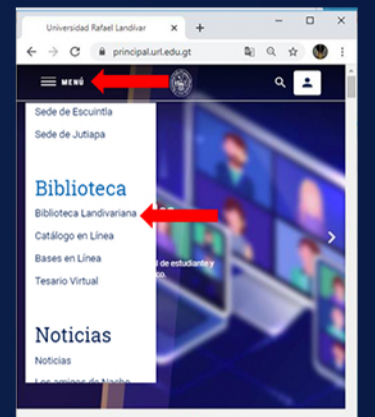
Universidad Rafael Landívar
principal.url.edu.gt
MENÚ
Sede de Escuintla
Sede de Jutiapa

Biblioteca
Biblioteca Landivariana
Catálogo en Línea
Bases en Línea
Tesario Virtual

Noticias
Noticias
Los amigos de Nacho

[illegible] de estudiante y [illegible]